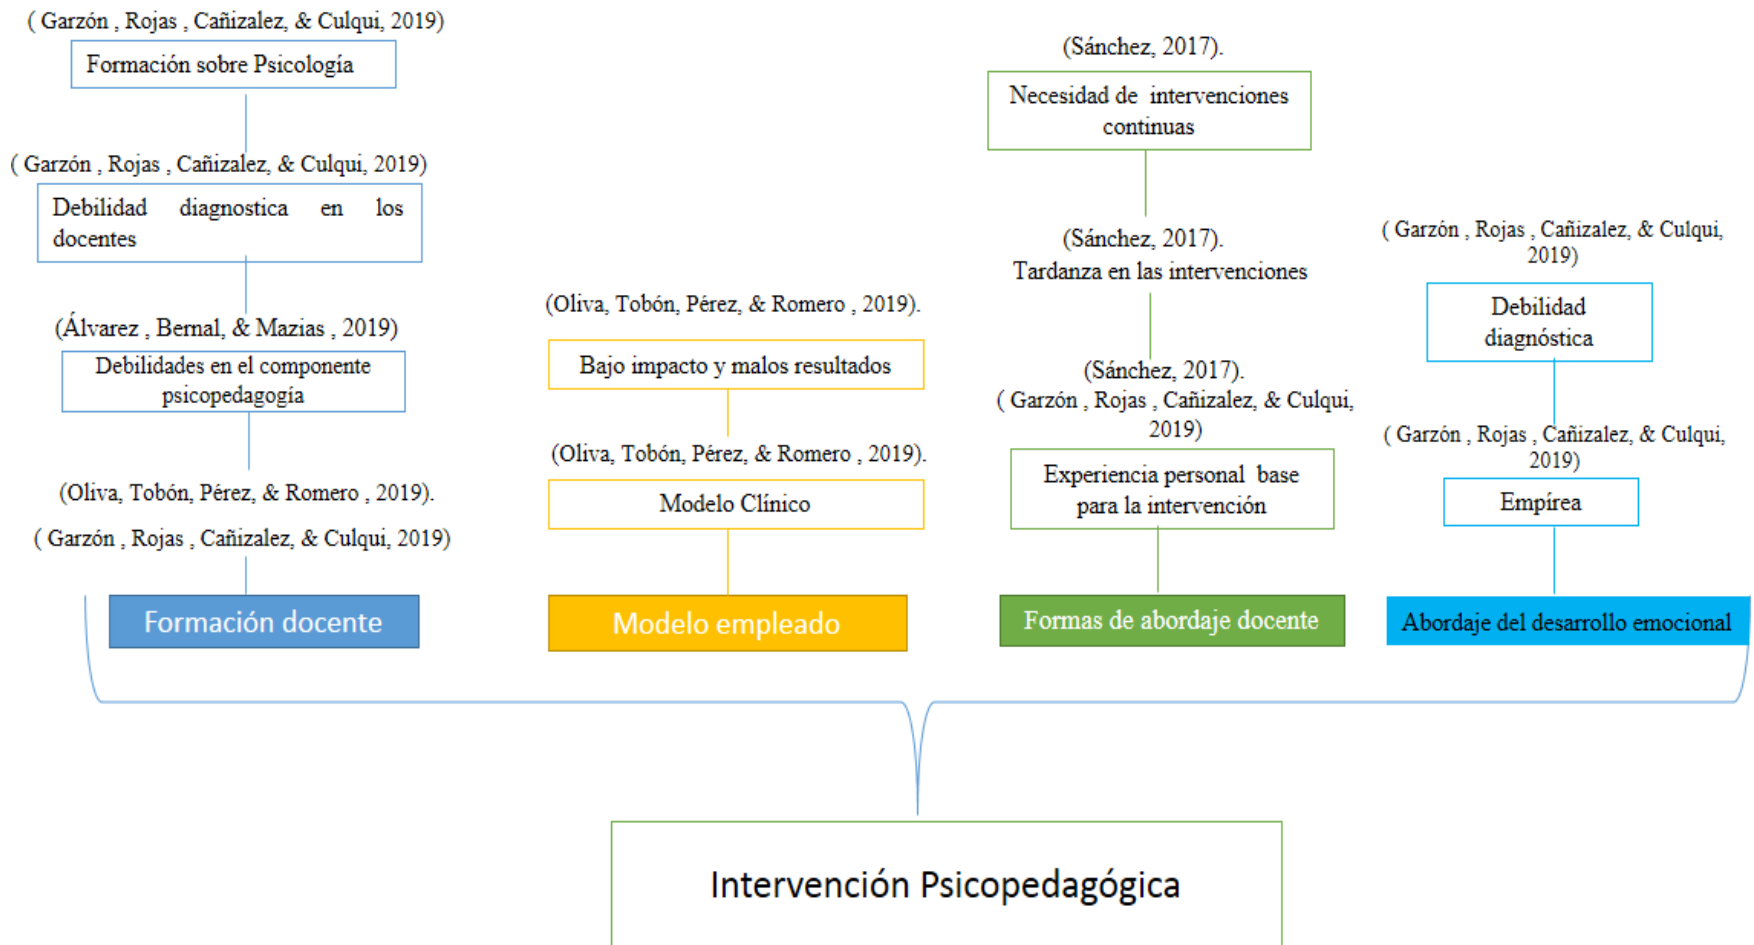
( Garzón , Rojas , Cañizalez, & Culqui, 2019)

Formación sobre Psicología

( Garzón , Rojas , Cañizalez, & Culqui, 2019)

Debilidad diagnostica en los docentes

(Álvarez , Bernal, & Mazias , 2019)

Debilidades en el componente psicopedagogía

(Oliva, Tobón, Pérez, & Romero , 2019).

( Garzón , Rojas , Cañizalez, & Culqui, 2019)

Formación docente

(Oliva, Tobón, Pérez, & Romero , 2019).

Bajo impacto y malos resultados

(Oliva, Tobón, Pérez, & Romero , 2019).

Modelo Clínico

Modelo empleado

(Sánchez, 2017).

Necesidad de intervenciones continuas

(Sánchez, 2017).

Tardanza en las intervenciones

(Sánchez, 2017).

( Garzón , Rojas , Cañizalez, & Culqui, 2019)

Experiencia personal base para la intervención

Formas de abordaje docente

( Garzón , Rojas , Cañizalez, & Culqui, 2019)

Debilidad diagnóstica

( Garzón , Rojas , Cañizalez, & Culqui, 2019)

Empírea

Abordaje del desarrollo emocional

Intervención Psicopedagógica